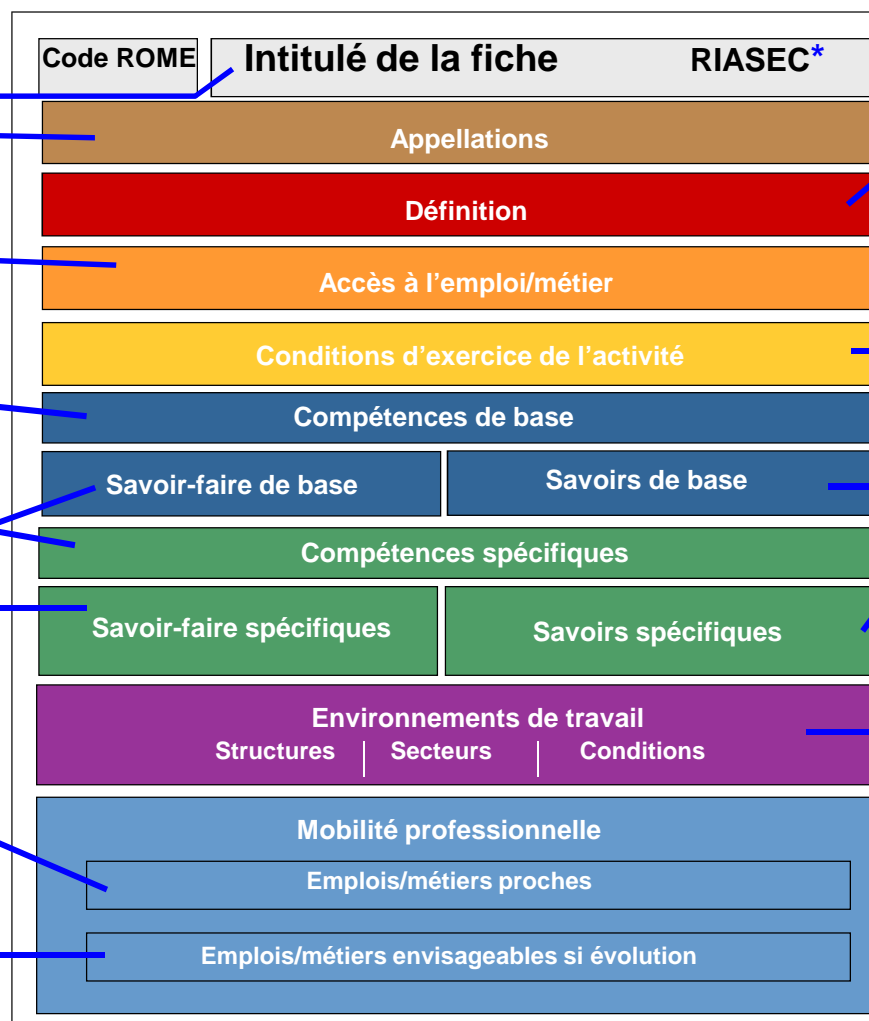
Code ROME

Intitulé de la fiche

RIASEC*

Appellations

Définition

Accès à l'emploi/métier

Conditions d'exercice de l'activité

Compétences de base

Savoir-faire de base

Savoirs de base

Compétences spécifiques

Savoir-faire spécifiques

Savoirs spécifiques

Environnements de travail

Structures | Secteurs | Conditions

Mobilité professionnelle

Emplois/métiers proches

Emplois/métiers envisageables si évolution